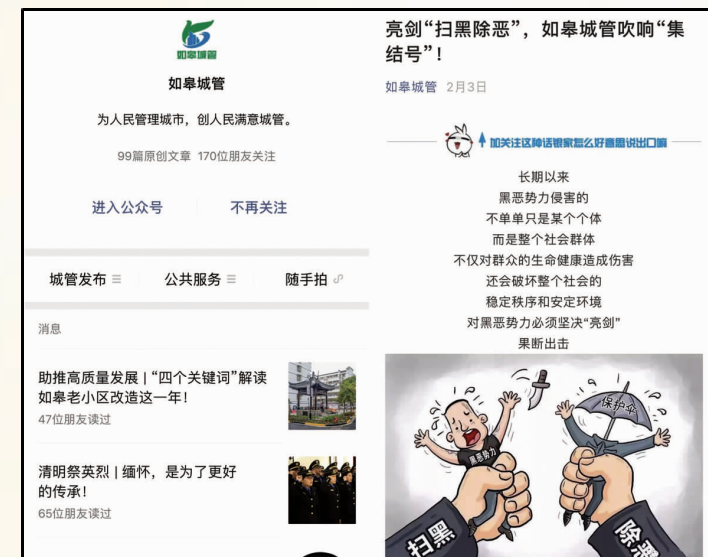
如皋城管

如皋城管

为人民管理城市，创人民满意城管。

99篇原创文章 170位朋友关注

进入公众号　不再关注

城管发布　公共服务　随手拍

消息

助推高质量发展 | "四个关键词"解读如皋老小区改造这一年！

47位朋友读过

清明祭英烈 | 缅怀，是为了更好的传承！

65位朋友读过

亮剑"扫黑除恶"，如皋城管吹响"集结号"！

如皋城管　2月3日

加关注这种话哪家怎么好意思说出口啊

长期以来
黑恶势力侵害的
不单单只是某个个体
而是整个社会群体
不仅对群众的生命健康造成伤害
还会破坏整个社会的
稳定秩序和安定环境
对黑恶势力必须坚决"亮剑"
果断出击

黑恶势力

保护伞

扫黑

除恶